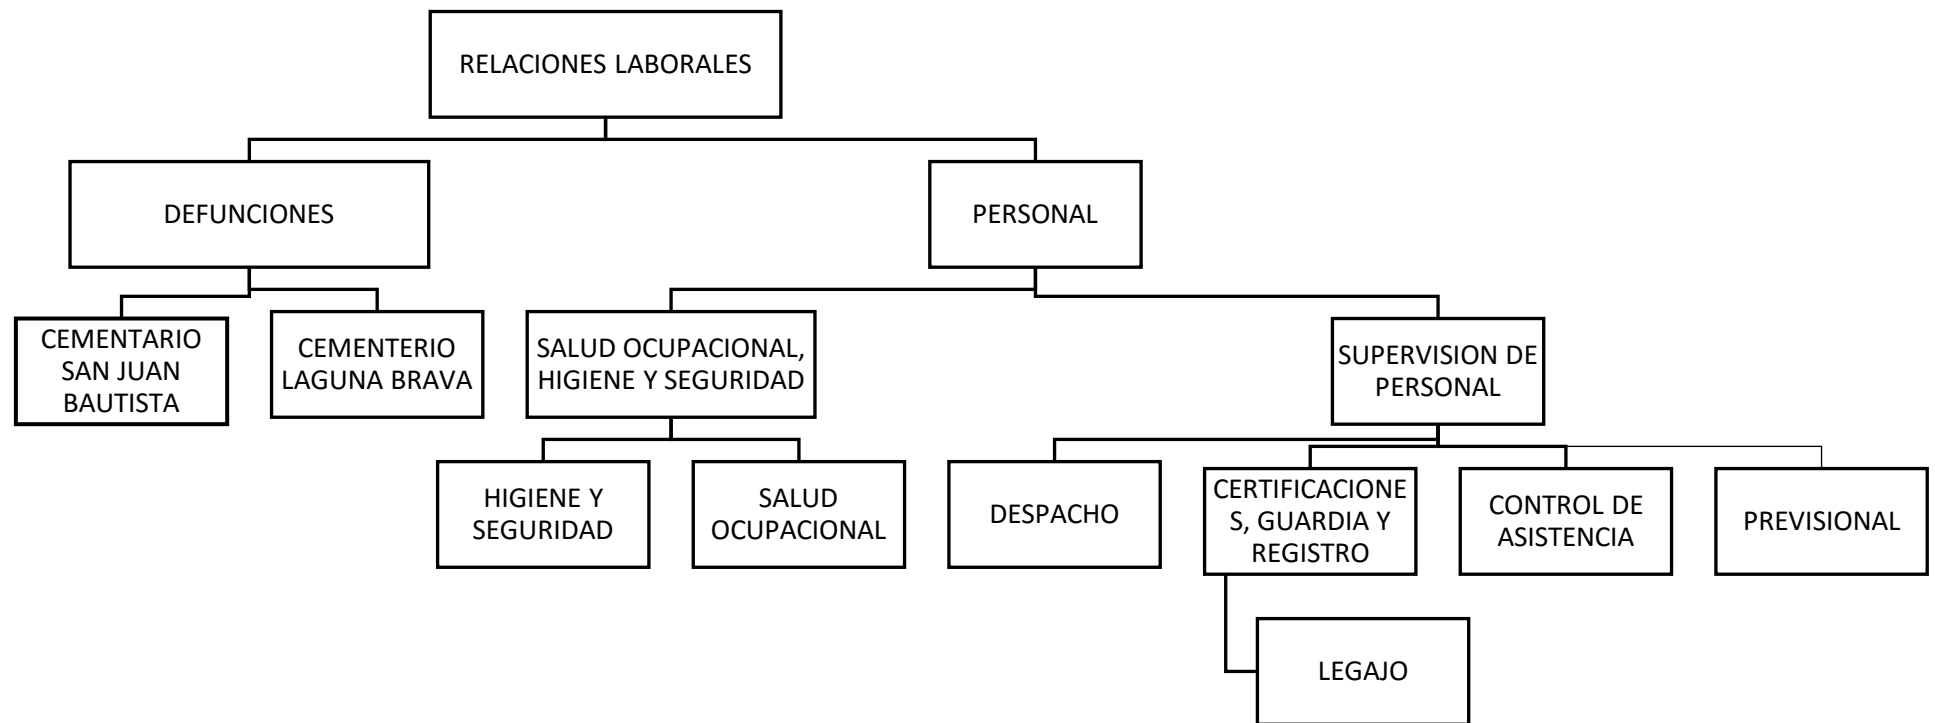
RELACIONES LABORALES

DEFUNCIONES

PERSONAL

CEMENTARIO SAN JUAN BAUTISTA

CEMENTERIO LAGUNA BRAVA

SALUD OCUPACIONAL, HIGIENE Y SEGURIDAD

SUPERVISION DE PERSONAL

HIGIENE Y SEGURIDAD

SALUD OCUPACIONAL

DESPACHO

CERTIFICACIONES, GUARDIA Y REGISTRO

CONTROL DE ASISTENCIA

PREVISIONAL

LEGAJO